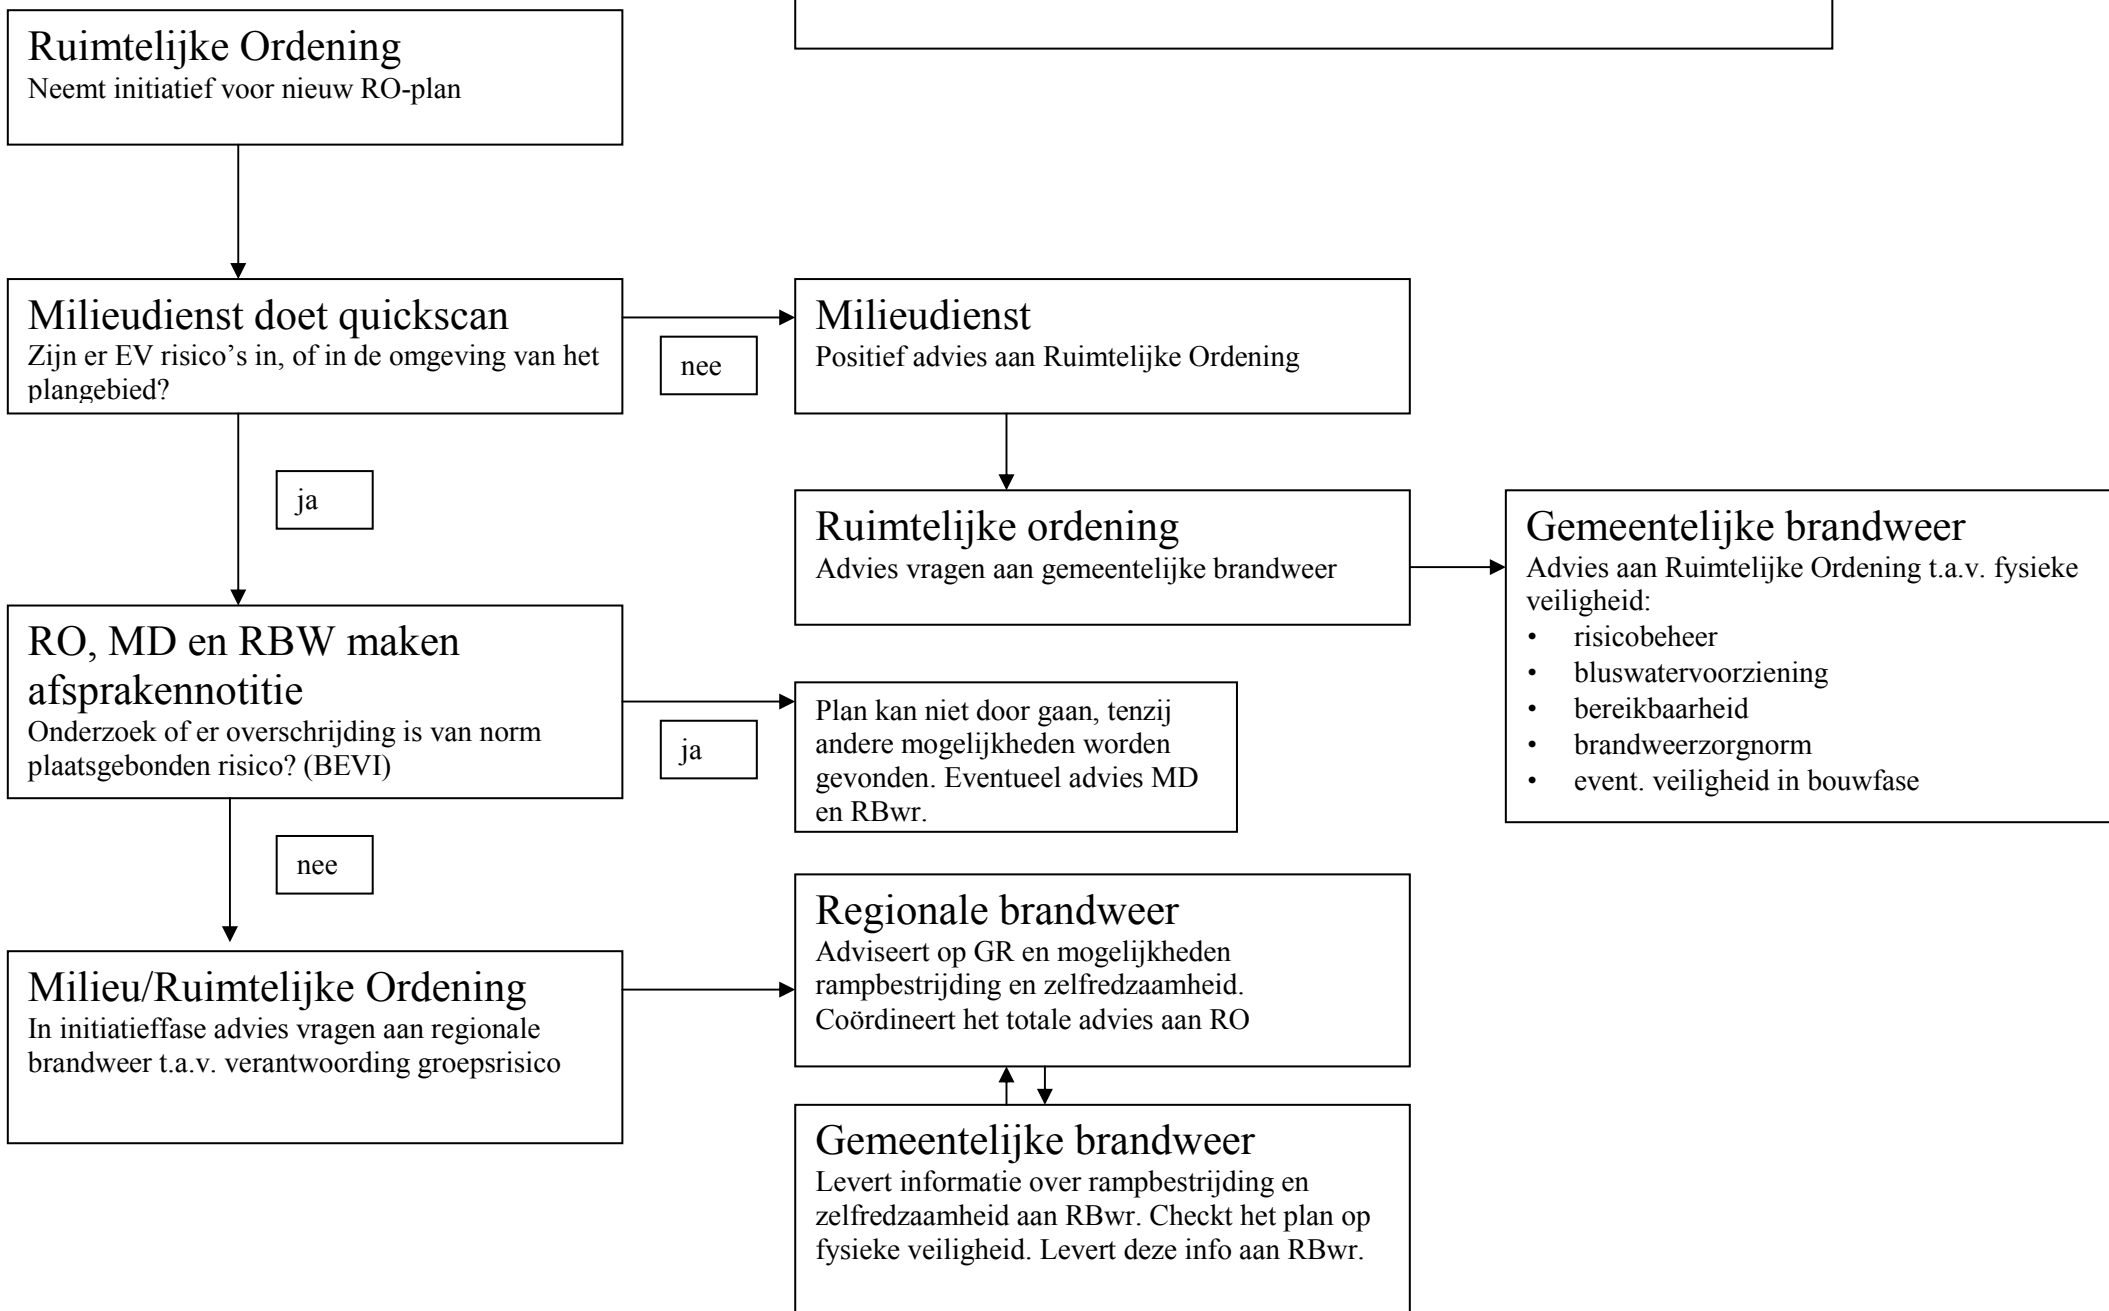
Ruimtelijke Ordening
Neemt initiatief voor nieuw RO-plan

Milieudienst doet quickscan
Zijn er EV risico's in, of in de omgeving van het plangebied?

nee

Milieudienst
Positief advies aan Ruimtelijke Ordening

ja

Ruimtelijke ordening
Advies vragen aan gemeentelijke brandweer

Gemeentelijke brandweer
Advies aan Ruimtelijke Ordening t.a.v. fysieke veiligheid:
- risicobeheer
- bluswatervoorziening
- bereikbaarheid
- brandweerzorgnorm
- event. veiligheid in bouwfase

RO, MD en RBW maken afsprakennotitie
Onderzoek of er overschrijding is van norm plaatsgebonden risico? (BEVI)

ja

Plan kan niet door gaan, tenzij andere mogelijkheden worden gevonden. Eventueel advies MD en RBwr.

nee

Regionale brandweer
Adviseert op GR en mogelijkheden rampbestrijding en zelfredzaamheid. Coördineert het totale advies aan RO

Milieu/Ruimtelijke Ordening
In initiatieffase advies vragen aan regionale brandweer t.a.v. verantwoording groepsrisico

Gemeentelijke brandweer
Levert informatie over rampbestrijding en zelfredzaamheid aan RBwr. Checkt het plan op fysieke veiligheid. Levert deze info aan RBwr.